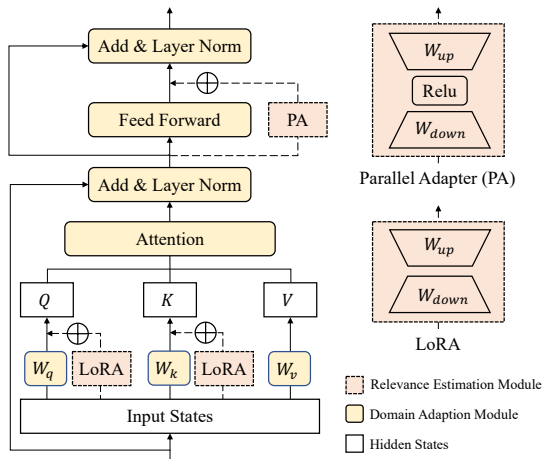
Add & Layer Norm

$\oplus$

Feed Forward

PA

Add & Layer Norm

Attention

$Q$

$K$

$V$

$\oplus$

$\oplus$

$W_q$

LoRA

$W_k$

LoRA

$W_v$

Input States

$W_{up}$

Relu

$W_{down}$

Parallel Adapter (PA)

$W_{up}$

$W_{down}$

LoRA

Relevance Estimation Module

Domain Adaption Module

Hidden States